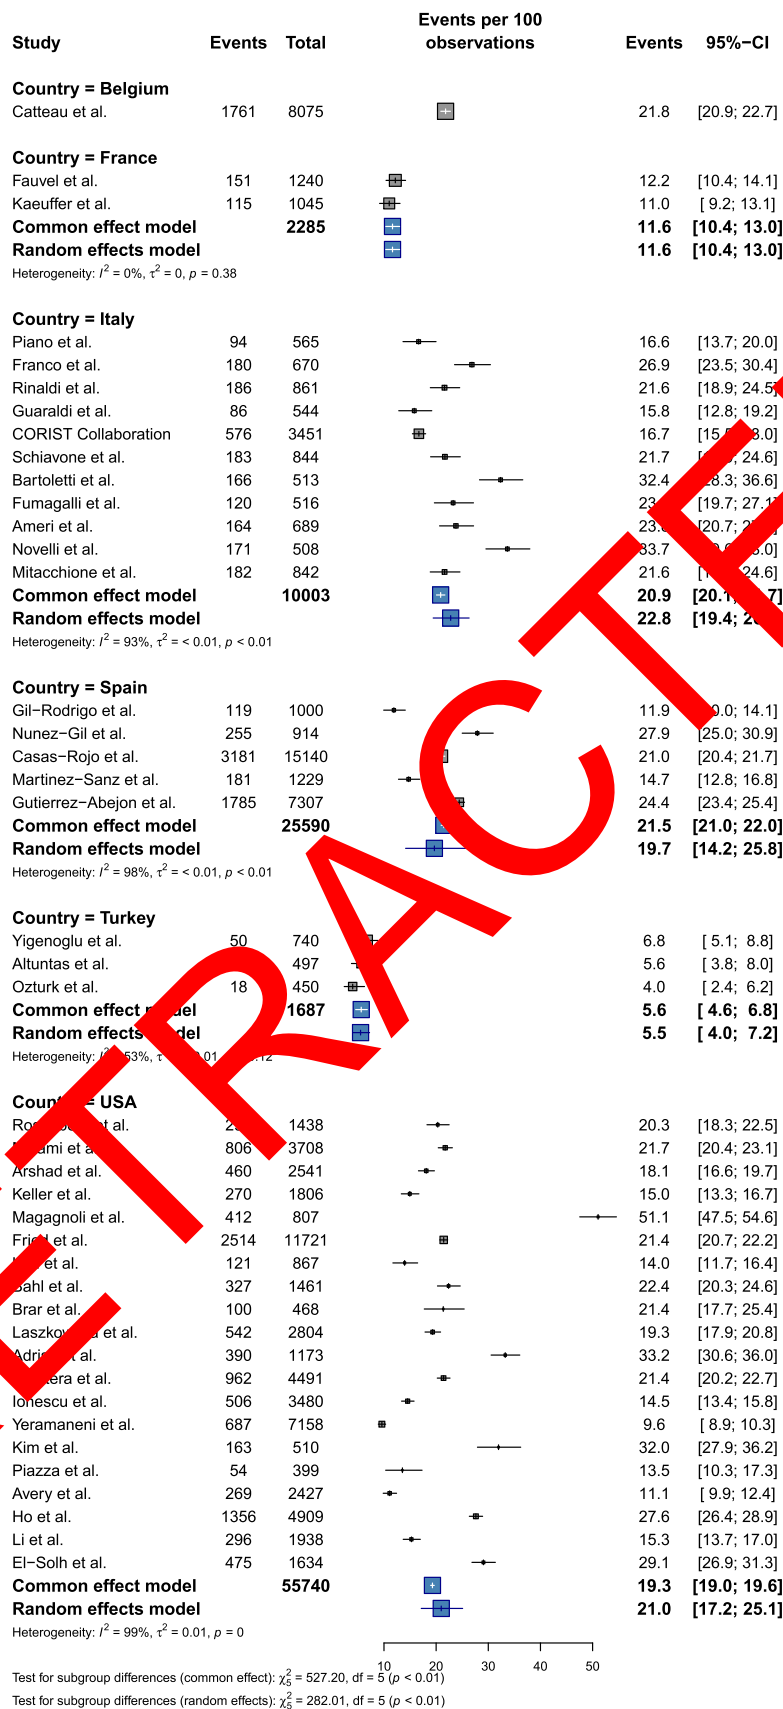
| Study | Events | Total | Events per 100 observations | Events | 95%−CI |
|---|---|---|---|---|---|
| **Country = Belgium** | | | | | |
| Catteau et al. | 1761 | 8075 | | 21.8 | [20.9; 22.7] |
| **Country = France** | | | | | |
| Fauvel et al. | 151 | 1240 | | 12.2 | [10.4; 14.1] |
| Kaeuffer et al. | 115 | 1045 | | 11.0 | [ 9.2; 13.1] |
| **Common effect model** | | **2285** | | **11.6** | **[10.4; 13.0]** |
| **Random effects model** | | | | **11.6** | **[10.4; 13.0]** |
| Heterogeneity: $I^2 = 0\%$, $\tau^2 = 0$, $p = 0.38$ | | | | | |
| **Country = Italy** | | | | | |
| Piano et al. | 94 | 565 | | 16.6 | [13.7; 20.0] |
| Franco et al. | 180 | 670 | | 26.9 | [23.5; 30.4] |
| Rinaldi et al. | 186 | 861 | | 21.6 | [18.9; 24.5] |
| Guaraldi et al. | 86 | 544 | | 15.8 | [12.8; 19.2] |
| CORIST Collaboration | 576 | 3451 | | 16.7 | [15.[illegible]; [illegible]8.0] |
| Schiavone et al. | 183 | 844 | | 21.7 | [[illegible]; 24.6] |
| Bartoletti et al. | 166 | 513 | | 32.4 | [28.3; 36.6] |
| Fumagalli et al. | 120 | 516 | | 23.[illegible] | [19.7; 27.1] |
| Ameri et al. | 164 | 689 | | 23.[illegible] | [20.7; 2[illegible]] |
| Novelli et al. | 171 | 508 | | 33.7 | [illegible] |
| Mitacchione et al. | 182 | 842 | | 21.6 | [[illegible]; 24.6] |
| **Common effect model** | | **10003** | | **20.9** | **[20.1; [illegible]7]** |
| **Random effects model** | | | | **22.8** | **[19.4; 2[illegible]]** |
| Heterogeneity: $I^2 = 93\%$, $\tau^2 = < 0.01$, $p < 0.01$ | | | | | |
| **Country = Spain** | | | | | |
| Gil−Rodrigo et al. | 119 | 1000 | | 11.9 | [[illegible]0.0; 14.1] |
| Nunez−Gil et al. | 255 | 914 | | 27.9 | [25.0; 30.9] |
| Casas−Rojo et al. | 3181 | 15140 | | 21.0 | [20.4; 21.7] |
| Martinez−Sanz et al. | 181 | 1229 | | 14.7 | [12.8; 16.8] |
| Gutierrez−Abejon et al. | 1785 | 7307 | | 24.4 | [23.4; 25.4] |
| **Common effect model** | | **25590** | | **21.5** | **[21.0; 22.0]** |
| **Random effects model** | | | | **19.7** | **[14.2; 25.8]** |
| Heterogeneity: $I^2 = 98\%$, $\tau^2 = < 0.01$, $p < 0.01$ | | | | | |
| **Country = Turkey** | | | | | |
| Yigenoglu et al. | 50 | 740 | | 6.8 | [ 5.1; 8.8] |
| Altuntas et al. | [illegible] | 497 | | 5.6 | [ 3.8; 8.0] |
| Ozturk et al. | 18 | 450 | | 4.0 | [ 2.4; 6.2] |
| **Common effect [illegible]del** | | **1687** | | **5.6** | **[ 4.6; 6.8]** |
| **Random effects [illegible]del** | | | | **5.5** | **[ 4.0; 7.2]** |
| Heterogeneity: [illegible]53%, $\tau$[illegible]01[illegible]12 | | | | | |
| **Coun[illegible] USA** | | | | | |
| Ro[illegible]t al. | 2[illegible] | 1438 | | 20.3 | [18.3; 22.5] |
| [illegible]ami et a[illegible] | 806 | 3708 | | 21.7 | [20.4; 23.1] |
| Arshad et al. | 460 | 2541 | | 18.1 | [16.6; 19.7] |
| Keller et al. | 270 | 1806 | | 15.0 | [13.3; 16.7] |
| Magagnoli et al. | 412 | 807 | | 51.1 | [47.5; 54.6] |
| Fri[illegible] et al. | 2514 | 11721 | | 21.4 | [20.7; 22.2] |
| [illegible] et al. | 121 | 867 | | 14.0 | [11.7; 16.4] |
| Sahl et al. | 327 | 1461 | | 22.4 | [20.3; 24.6] |
| Brar et al. | 100 | 468 | | 21.4 | [17.7; 25.4] |
| Laszko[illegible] et al. | 542 | 2804 | | 19.3 | [17.9; 20.8] |
| Adri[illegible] al. | 390 | 1173 | | 33.2 | [30.6; 36.0] |
| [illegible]era et al. | 962 | 4491 | | 21.4 | [20.2; 22.7] |
| Ionescu et al. | 506 | 3480 | | 14.5 | [13.4; 15.8] |
| Yeramaneni et al. | 687 | 7158 | | 9.6 | [ 8.9; 10.3] |
| Kim et al. | 163 | 510 | | 32.0 | [27.9; 36.2] |
| Piazza et al. | 54 | 399 | | 13.5 | [10.3; 17.3] |
| Avery et al. | 269 | 2427 | | 11.1 | [ 9.9; 12.4] |
| Ho et al. | 1356 | 4909 | | 27.6 | [26.4; 28.9] |
| Li et al. | 296 | 1938 | | 15.3 | [13.7; 17.0] |
| El−Solh et al. | 475 | 1634 | | 29.1 | [26.9; 31.3] |
| **Common effect model** | | **55740** | | **19.3** | **[19.0; 19.6]** |
| **Random effects model** | | | | **21.0** | **[17.2; 25.1]** |
| Heterogeneity: $I^2 = 99\%$, $\tau^2 = 0.01$, $p = 0$ | | | | | |

10 20 30 40 50

Test for subgroup differences (common effect): $\chi^2_5 = 527.20$, df = 5 ($p < 0.01$)
Test for subgroup differences (random effects): $\chi^2_5 = 282.01$, df = 5 ($p < 0.01$)

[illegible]TRACTE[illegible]